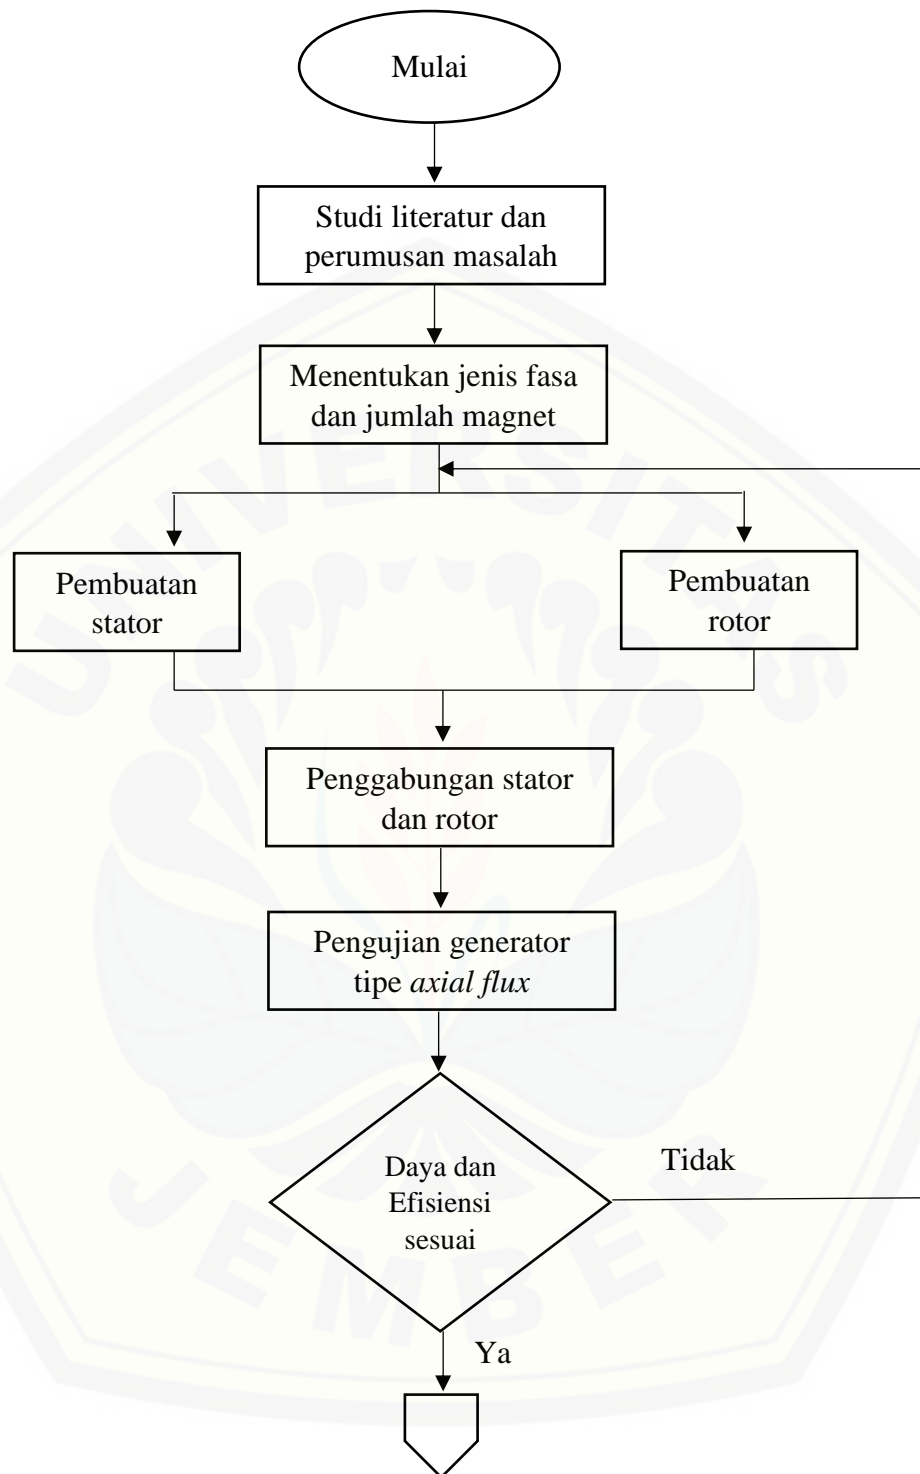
Mulai

Studi literatur dan perumusan masalah

Menentukan jenis fasa dan jumlah magnet

Pembuatan stator

Pembuatan rotor

Penggabungan stator dan rotor

Pengujian generator tipe *axial flux*

Daya dan Efisiensi sesuai

Tidak

Ya